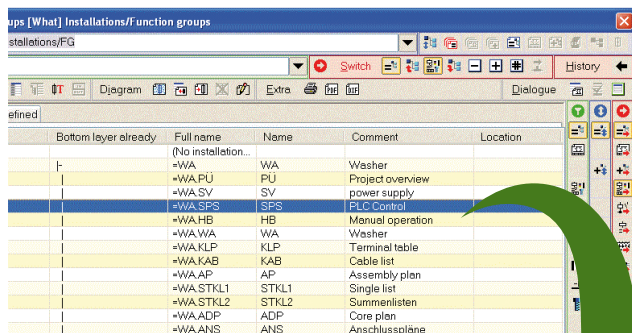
ups [What] Installations/Function groups
stallations/FG
Switch
History
Diagram
Extra
Dialogue
efined

| Bottom layer already | Full name | Name | Comment | Location |
|---|---|---|---|---|
| | (No installation... | | | |
| ⊢ | =WA | WA | Washer | |
| | =WA.PÜ | PÜ | Project overview | |
| | =WA.SV | SV | power supply | |
| | =WA.SPS | SPS | PLC Control | |
| | =WA.HB | HB | Manual operation | |
| | =WA.WA | WA | Washer | |
| | =WA.KLP | KLP | Terminal table | |
| | =WA.KAB | KAB | Cable list | |
| | =WA.AP | AP | Assembly plan | |
| | =WA.STKL1 | STKL1 | Single list | |
| | =WA.STKL2 | STKL2 | Summenlisten | |
| | =WA.ADP | ADP | Core plan | |
| | =WA.ANS | ANS | Anschlusspläne | |